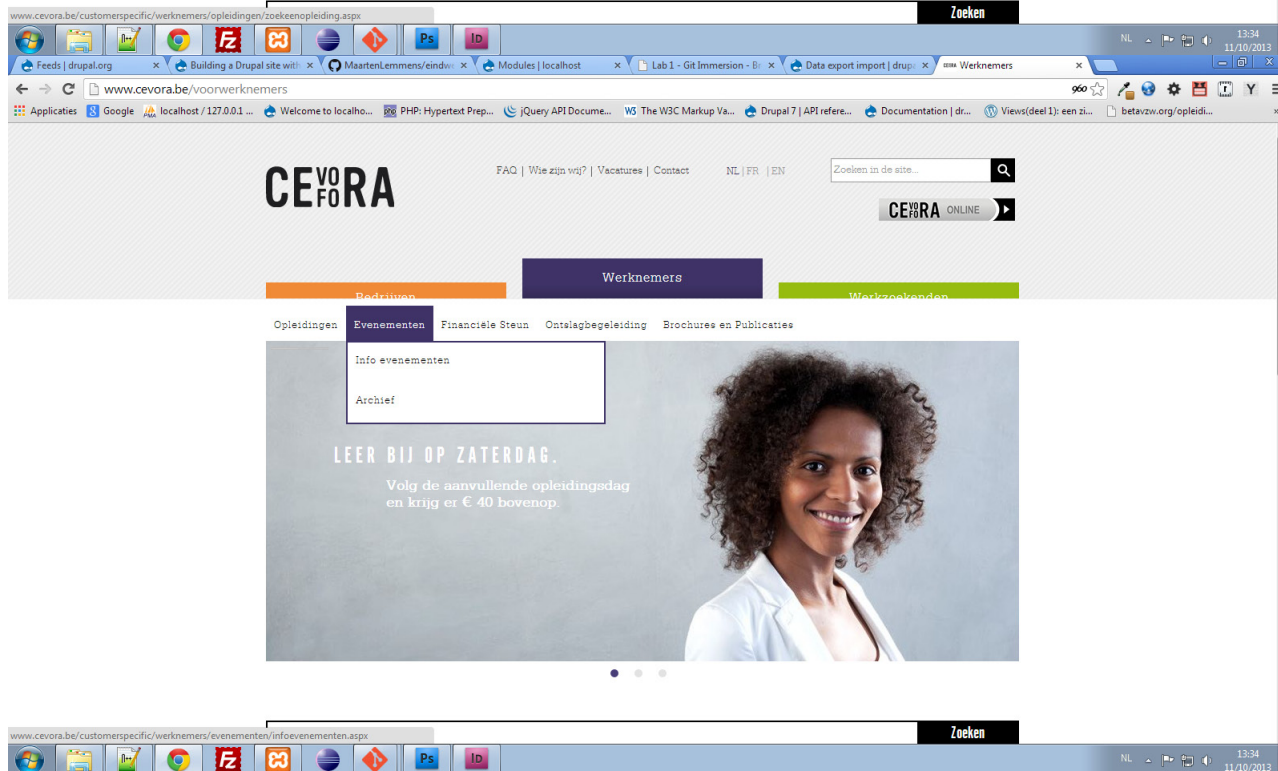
www.cevora.be/customerspecific/werknemers/opleidingen/zoekeenopleiding.aspx

Zoeken

NL 13:34 11/10/2013

Feeds | drupal.org × Building a Drupal site with × MaartenLemmens/eindw × Modules | localhost × Lab 1 - Git Immersion - Br × Data export import | drup × Werknemers ×

www.cevora.be/voorwerknemers

Applicaties Google localhost / 127.0.0.1 ... Welcome to localho... PHP: Hypertext Prep... jQuery API Docume... The W3C Markup Va... Drupal 7 | API refere... Documentation | dr... Views(deel 1): een zi... betavzw.org/opleidi...

CEVOFORA

FAQ | Wie zijn wij? | Vacatures | Contact NL | FR | EN

Zoeken in de site...

CEVOFORA ONLINE

Bedrijven Werknemers Werkzoekenden

Opleidingen Evenementen Financiële Steun Ontslagbegeleiding Brochures en Publicaties

Info evenementen

Archief

LEER BIJ OP ZATERDAG.

Volg de aanvullende opleidingsdag en krijg er € 40 bovenop.

www.cevora.be/customerspecific/werknemers/evenementen/infoevenementen.aspx

Zoeken

NL 13:34 11/10/2013